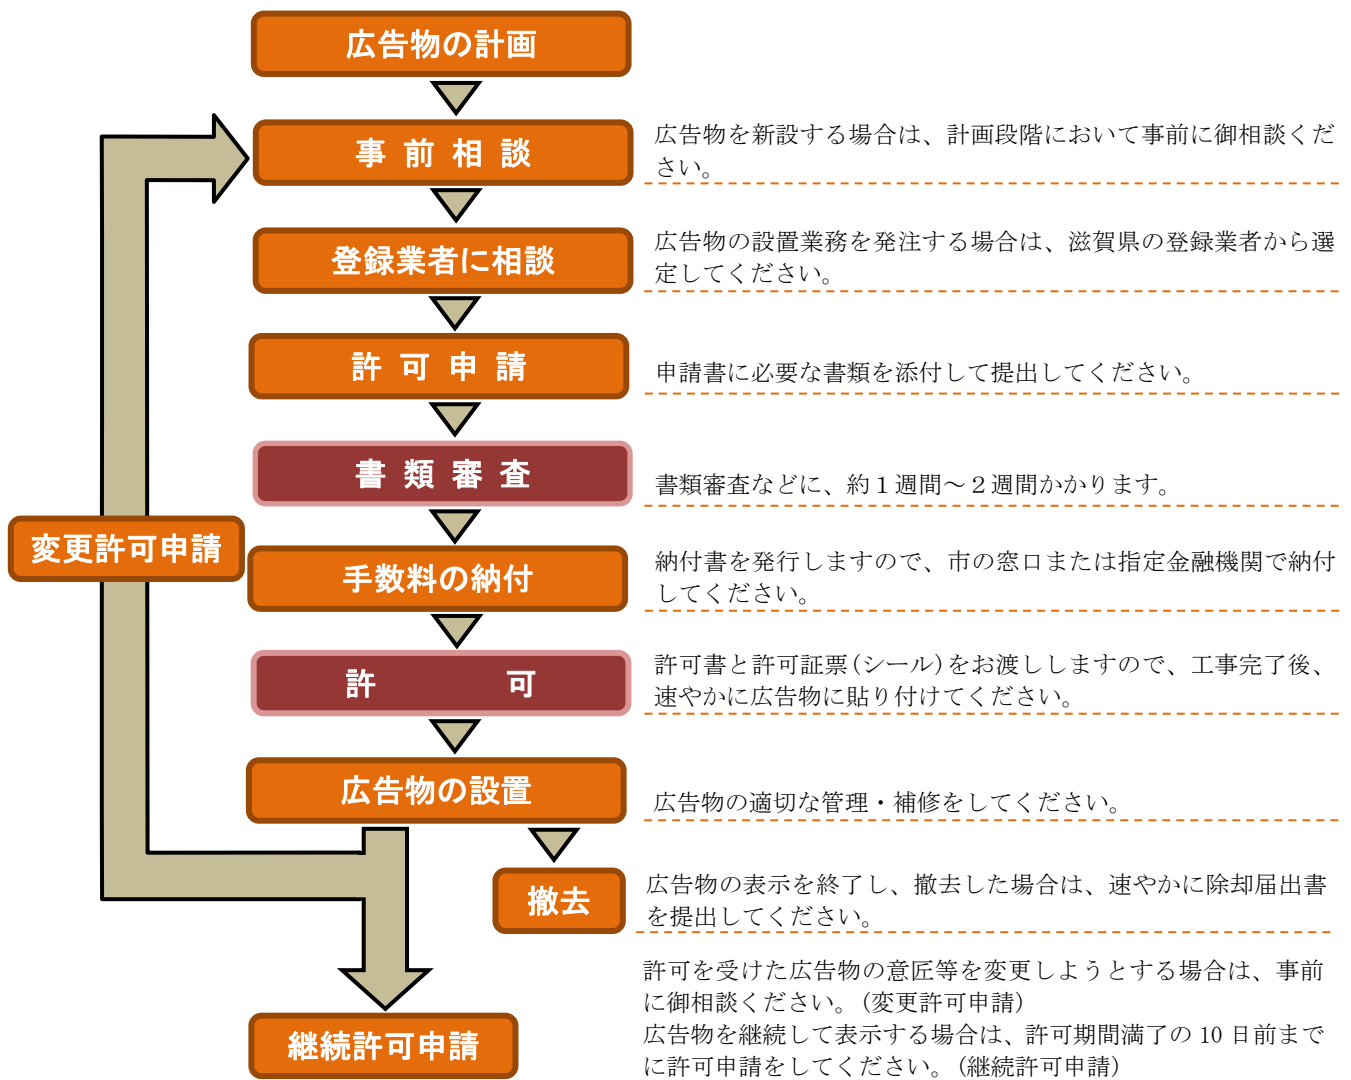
広告物の計画

事前相談

広告物を新設する場合は、計画段階において事前に御相談ください。

登録業者に相談

広告物の設置業務を発注する場合は、滋賀県の登録業者から選定してください。

許可申請

申請書に必要な書類を添付して提出してください。

書類審査

書類審査などに、約１週間～２週間かかります。

変更許可申請

手数料の納付

納付書を発行しますので、市の窓口または指定金融機関で納付してください。

許可

許可書と許可証票（シール）をお渡ししますので、工事完了後、速やかに広告物に貼り付けてください。

広告物の設置

広告物の適切な管理・補修をしてください。

撤去

広告物の表示を終了し、撤去した場合は、速やかに除却届出書を提出してください。

許可を受けた広告物の意匠等を変更しようとする場合は、事前に御相談ください。（変更許可申請）
広告物を継続して表示する場合は、許可期間満了の 10 日前までに許可申請をしてください。（継続許可申請）

継続許可申請